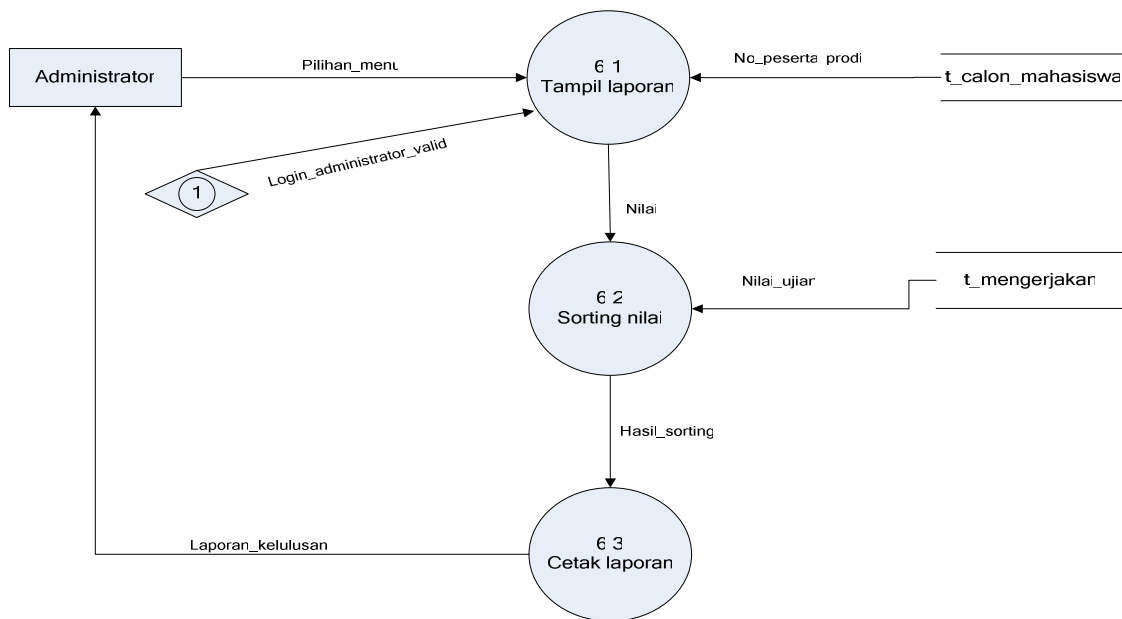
Administrator

Pilihan_menu

6.1
Tampil laporan

No_peserta, prodi

t_calon_mahasiswa

1

Login_administrator_valid

Nilai

Nilai_ujian

t_mengerjakan

6.2
Sorting nilai

Hasil_sorting

Laporan_kelulusan

6.3
Cetak laporan